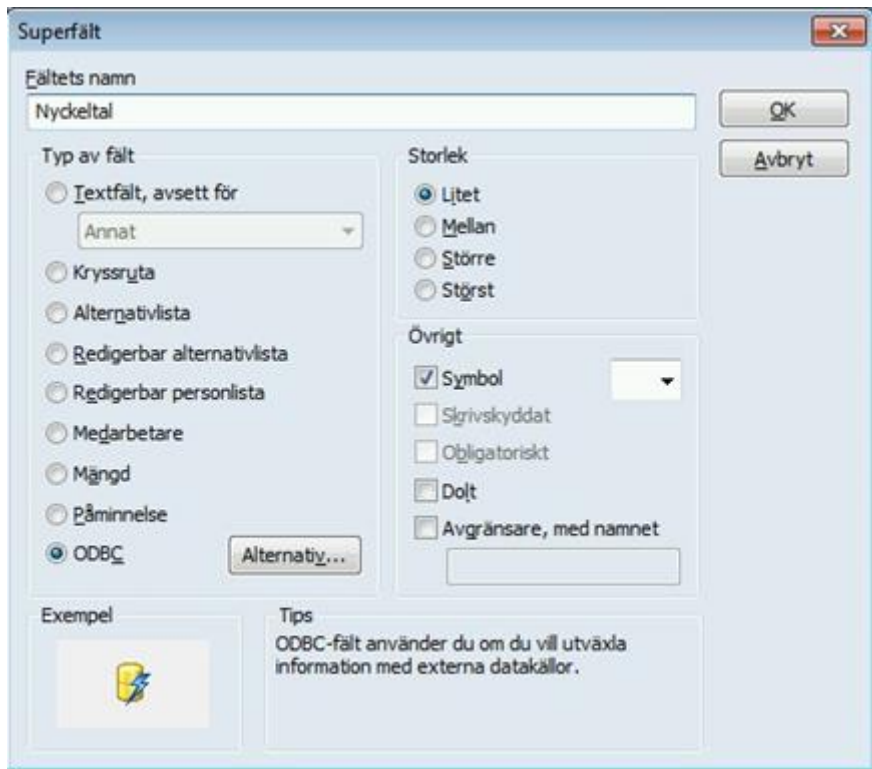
Superfält

Fältets namn

Nyckeltal

OK

Avbryt

Typ av fält

Textfält, avsett för

Annat

Kryssruta

Alternativlista

Redigerbar alternativlista

Redigerbar personlista

Medarbetare

Mängd

Påminnelse

ODBC

Alternativ...

Storlek

Litet

Mellan

Större

Störst

Övrigt

Symbol

Skrivskyddat

Obligatoriskt

Dolt

Avgränsare, med namnet

Exempel

Tips

ODBC-fält använder du om du vill utväxla information med externa datakällor.